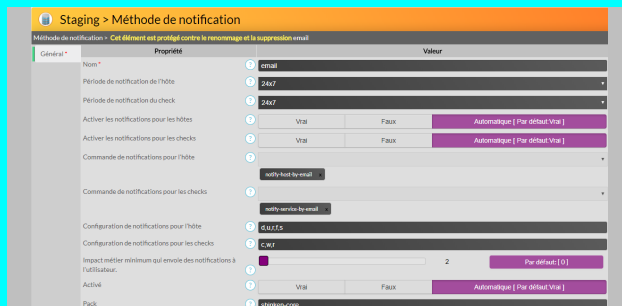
Staging > Méthode de notification

Méthode de notification > Cet élément est protégé contre le renommage et la suppression email

Général *

| Propriété | | Valeur | | |
|---|---|---|---|---|
| Nom * | ? | email | | |
| Période de notification de l'hôte | ? | 24x7 | | |
| Période de notification du check | ? | 24x7 | | |
| Activer les notifications pour les hôtes | ? | Vrai | Faux | Automatique [ Par défaut:Vrai ] |
| Activer les notifications pour les checks | ? | Vrai | Faux | Automatique [ Par défaut:Vrai ] |
| Commande de notifications pour l'hôte | ? | notify-host-by-email | | |
| Commande de notifications pour les checks | ? | notify-service-by-email | | |
| Configuration de notifications pour l'hôte | ? | d,u,r,f,s | | |
| Configuration de notifications pour les checks | ? | c,w,r | | |
| Impact métier minimum qui envoie des notifications à l'utilisateur. | ? | 2 | | Par défaut: [ 0 ] |
| Activé | ? | Vrai | Faux | Automatique [ Par défaut:Vrai ] |
| Pack | ? | shinken-core | | |